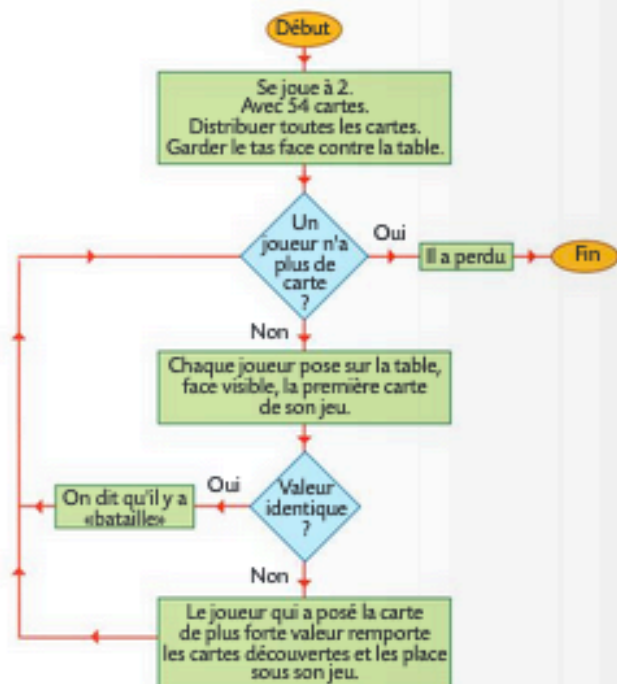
Début

Se joue à 2.
Avec 54 cartes.
Distribuer toutes les cartes.
Garder le tas face contre la table.

Un joueur n'a plus de carte ?

Oui

Il a perdu

Fin

Non

Chaque joueur pose sur la table, face visible, la première carte de son jeu.

Valeur identique ?

Oui

On dit qu'il y a «bataille»

Non

Le joueur qui a posé la carte de plus forte valeur remporte les cartes découvertes et les place sous son jeu.